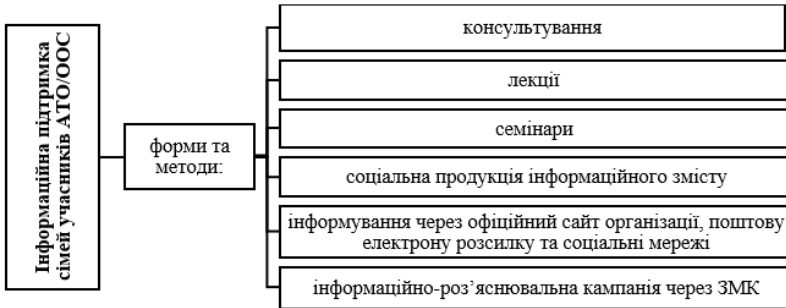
Інформаційна підтримка сімей учасників АТО/ООС

форми та методи:

консультування

лекції

семінари

соціальна продукція інформаційного змісту

інформування через офіційний сайт організації, поштову електрону розсилку та соціальні мережі

інформаційно-роз'яснювальна кампанія через ЗМК